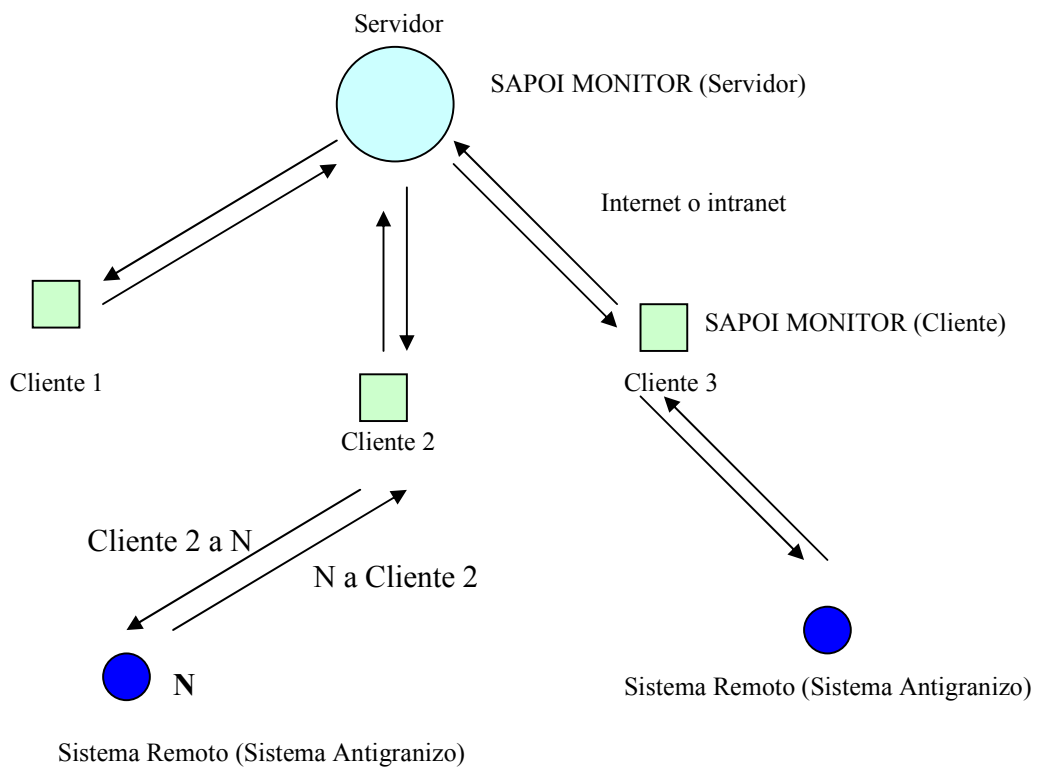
Servidor

SAPOI MONITOR (Servidor)

Internet o intranet

SAPOI MONITOR (Cliente)

Cliente 1

Cliente 2

Cliente 3

Cliente 2 a N

N a Cliente 2

N

Sistema Remoto (Sistema Antigranizo)

Sistema Remoto (Sistema Antigranizo)